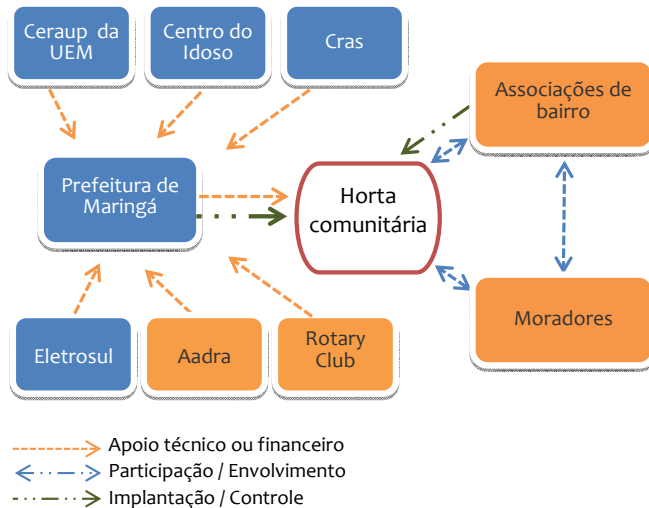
Ceraup da UEM

Centro do Idoso

Cras

Associações de bairro

Prefeitura de Maringá

Horta comunitária

Moradores

Eletrosul

Aadra

Rotary Club

Apoio técnico ou financeiro
Participação / Envolvimento
Implantação / Controle